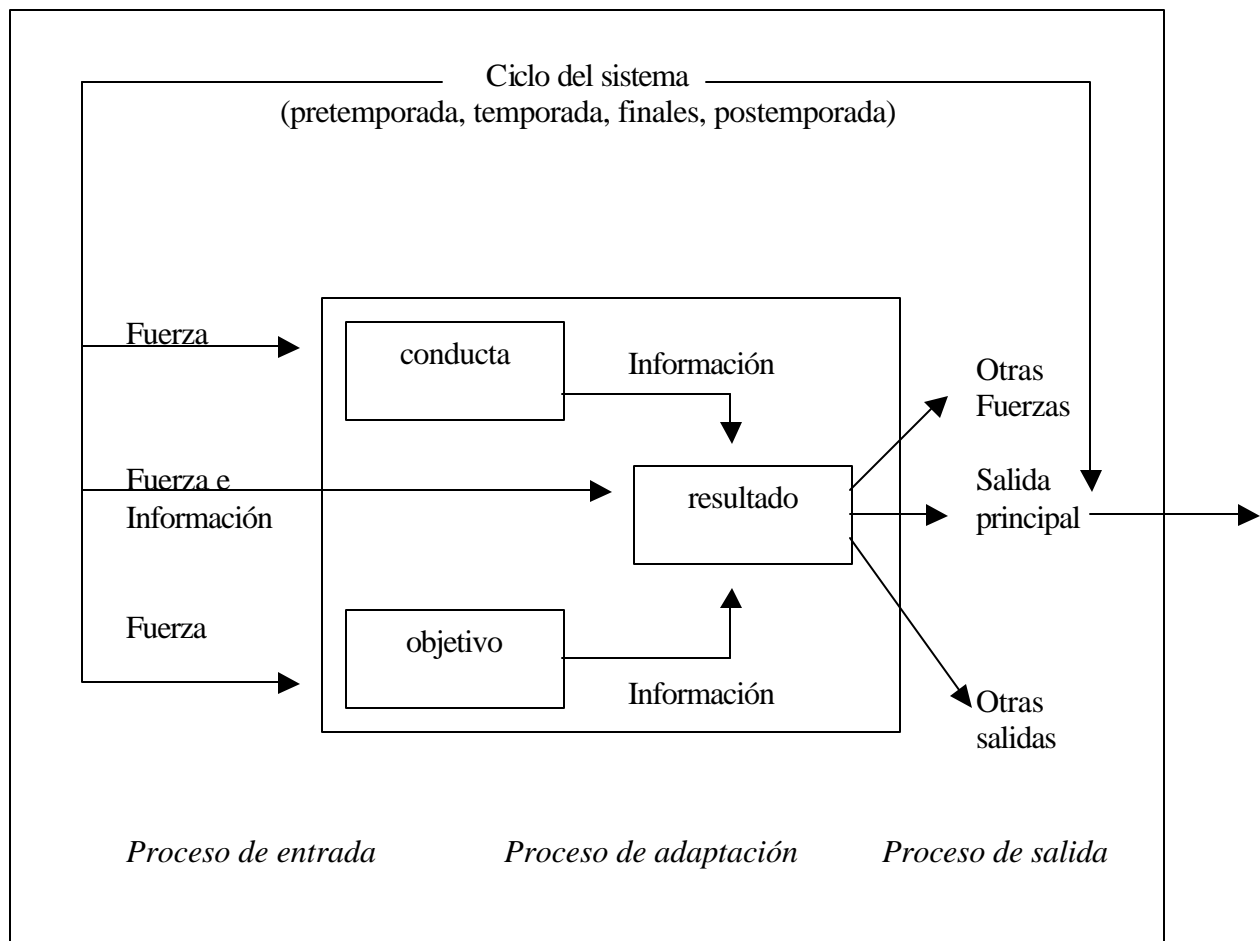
Ciclo del sistema
(pretemporada, temporada, finales, postemporada)

Fuerza

conducta

Información

Otras Fuerzas

Fuerza e Información

resultado

Salida principal

Fuerza

objetivo

Información

Otras salidas

*Proceso de entrada* *Proceso de adaptación* *Proceso de salida*